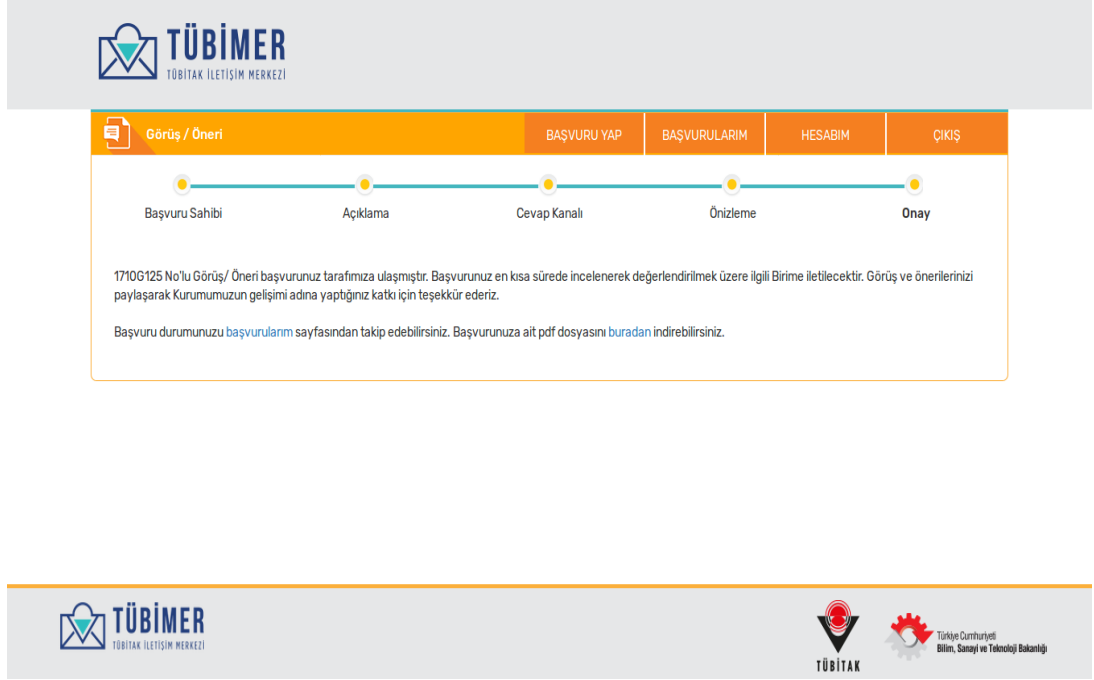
TÜBİMER
TÜBİTAK İLETİŞİM MERKEZİ

Görüş / Öneri

BAŞVURU YAP
BAŞVURULARIM
HESABIM
ÇIKIŞ

Başvuru Sahibi
Açıklama
Cevap Kanalı
Önizleme
Onay

1710G125 No'lu Görüş/ Öneri başvurunuz tarafımıza ulaşmıştır. Başvurunuz en kısa sürede incelenerek değerlendirilmek üzere ilgili Birime iletilecektir. Görüş ve önerilerinizi paylaşarak Kurumumuzun gelişimi adına yaptığınız katkı için teşekkür ederiz.

Başvuru durumunuzu başvurularım sayfasından takip edebilirsiniz. Başvurunuza ait pdf dosyasını buradan indirebilirsiniz.

TÜBİMER
TÜBİTAK İLETİŞİM MERKEZİ

TÜBİTAK

Türkiye Cumhuriyeti
Bilim, Sanayi ve Teknoloji Bakanlığı